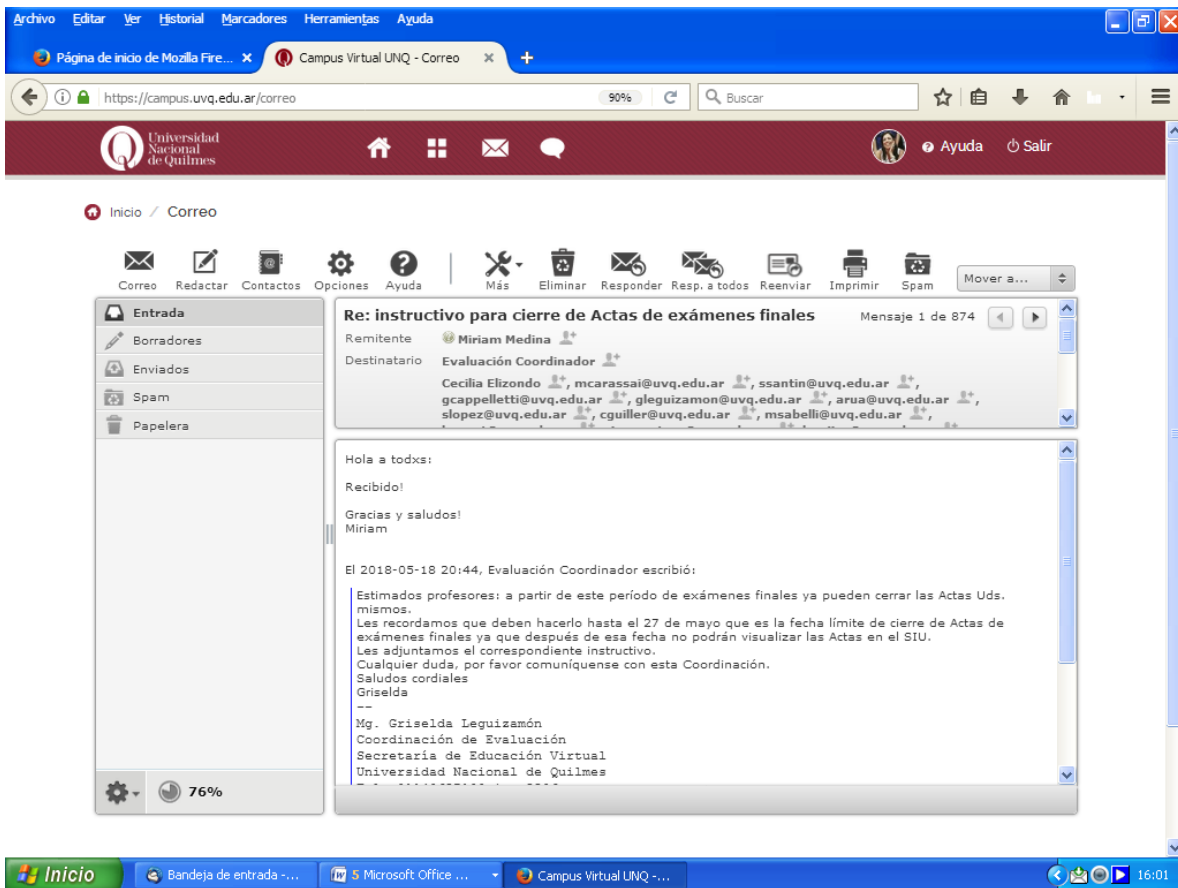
Archivo Editar Ver Historial Marcadores Herramientas Ayuda

Página de inicio de Mozilla Fire... ×
Campus Virtual UNQ - Correo ×
+

https://campus.uvq.edu.ar/correo
90%
Buscar

Universidad Nacional de Quilmes

Ayuda
Salir

Inicio / Correo

Correo
Redactar
Contactos
Opciones
Ayuda
Más
Eliminar
Responder
Resp. a todos
Reenviar
Imprimir
Spam
Mover a...

Entrada
Borradores
Enviados
Spam
Papelera

76%

Re: instructivo para cierre de Actas de exámenes finales
Mensaje 1 de 874

Remitente Miriam Medina
Destinatario Evaluación Coordinador
Cecilia Elizondo, mcarassai@uvq.edu.ar, ssantin@uvq.edu.ar, gcappelletti@uvq.edu.ar, gleguizamon@uvq.edu.ar, arua@uvq.edu.ar, slopez@uvq.edu.ar, cguiller@uvq.edu.ar, msabelli@uvq.edu.ar,
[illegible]

Hola a todxs:

Recibido!

Gracias y saludos!
Miriam

El 2018-05-18 20:44, Evaluación Coordinador escribió:

Estimados profesores: a partir de este período de exámenes finales ya pueden cerrar las Actas Uds. mismos.
Les recordamos que deben hacerlo hasta el 27 de mayo que es la fecha límite de cierre de Actas de exámenes finales ya que después de esa fecha no podrán visualizar las Actas en el SIU.
Les adjuntamos el correspondiente instructivo.
Cualquier duda, por favor comuníquense con esta Coordinación.
Saludos cordiales
Griselda
--
Mg. Griselda Leguizamón
Coordinación de Evaluación
Secretaría de Educación Virtual
Universidad Nacional de Quilmes
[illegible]

Inicio
Bandeja de entrada -...
5 Microsoft Office ...
Campus Virtual UNQ -...
16:01